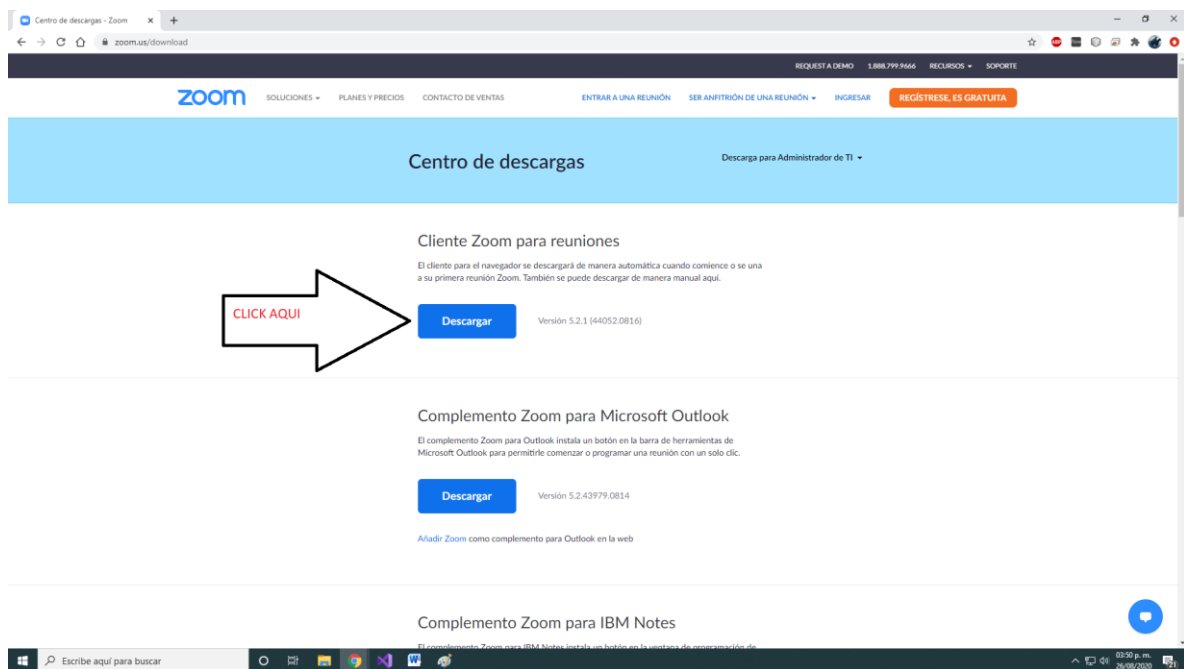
Centro de descargas - Zoom
zoom.us/download

REQUEST A DEMO 1.888.799.9666 RECURSOS SOPORTE

zoom SOLUCIONES PLANES Y PRECIOS CONTACTO DE VENTAS ENTRAR A UNA REUNIÓN SER ANFITRIÓN DE UNA REUNIÓN INGRESAR REGÍSTRESE, ES GRATUITA

Centro de descargas

Descarga para Administrador de TI

Cliente Zoom para reuniones

El cliente para el navegador se descargará de manera automática cuando comience o se una a su primera reunión Zoom. También se puede descargar de manera manual aquí.

CLICK AQUI

Descargar Versión 5.2.1 (44052.0816)

Complemento Zoom para Microsoft Outlook

El complemento Zoom para Outlook instala un botón en la barra de herramientas de Microsoft Outlook para permitirle comenzar o programar una reunión con un solo clic.

Descargar Versión 5.2.43979.0814

Añadir Zoom como complemento para Outlook en la web

Complemento Zoom para IBM Notes

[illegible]

Escribe aquí para buscar

03:50 p. m.
26/08/2020